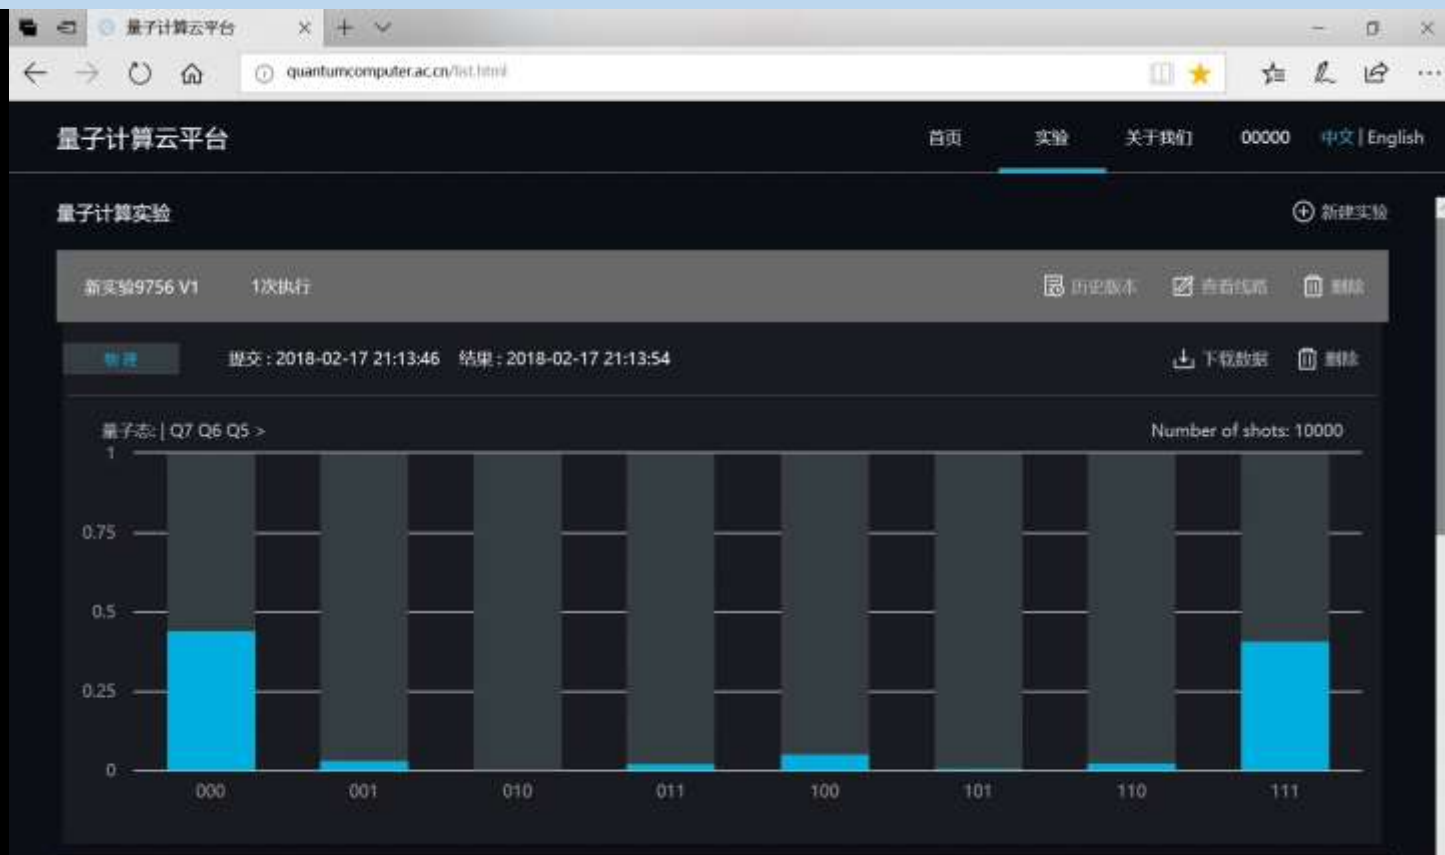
量子计算云平台

quantumcomputer.ac.cn/list.html

量子计算云平台

首页 实验 关于我们 00000 中文 | English

量子计算实验

新建实验

新实验9756 V1 1次执行

历史版本 查看线路 删除

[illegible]

提交 : 2018-02-17 21:13:46 结果 : 2018-02-17 21:13:54

下载数据 删除

量子态: | Q7 Q6 Q5 >

Number of shots: 10000

1
0.75
0.5
0.25
0

000 001 010 011 100 101 110 111